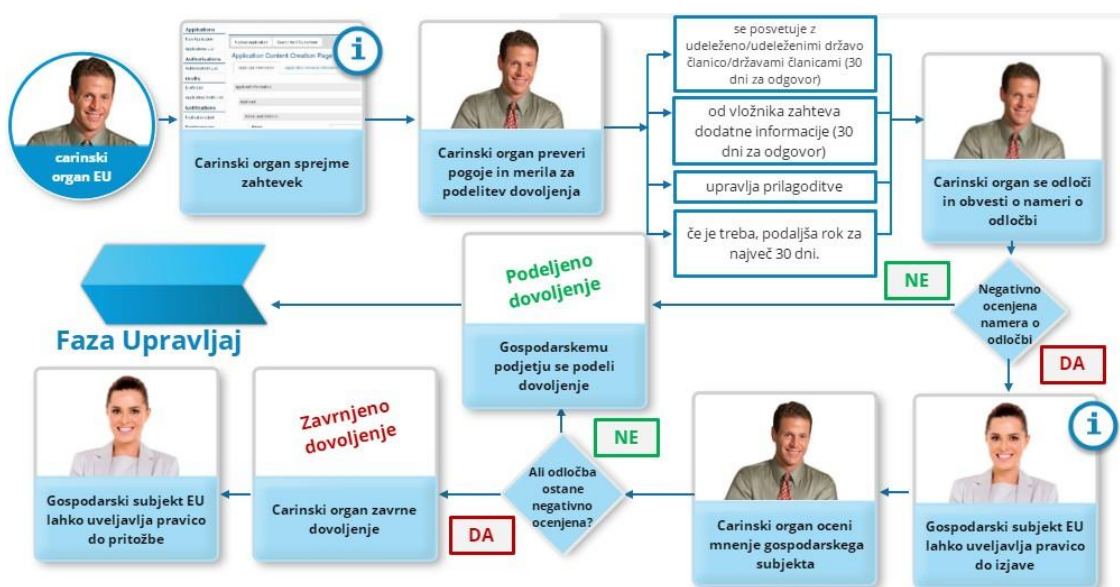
carinski organ EU

Applications
Authorisations
Audits
Notifications
Application Content Creation Page

Carinski organ sprejme zahtevek

Carinski organ preveri pogoje in merila za podelitev dovoljenja

se posvetuje z udeleženo/udeleženimi državo članico/državami članicami (30 dni za odgovor)

od vložnika zahteva dodatne informacije (30 dni za odgovor)

upravlja prilagoditve

če je treba, podaljša rok za največ 30 dni.

Carinski organ se odloči in obvesti o nameri o odločbi

Negativno ocenjena namera o odločbi

NE

DA

Podeljeno dovoljenje

Gospodarskemu podjetju se podeli dovoljenje

Faza Upravljaj

Gospodarski subjekt EU lahko uveljavlja pravico do izjave

Carinski organ oceni mnenje gospodarskega subjekta

Ali odločba ostane negativno ocenjena?

NE

DA

Zavrnjeno dovoljenje

Carinski organ zavrne dovoljenje

Gospodarski subjekt EU lahko uveljavlja pravico do pritožbe